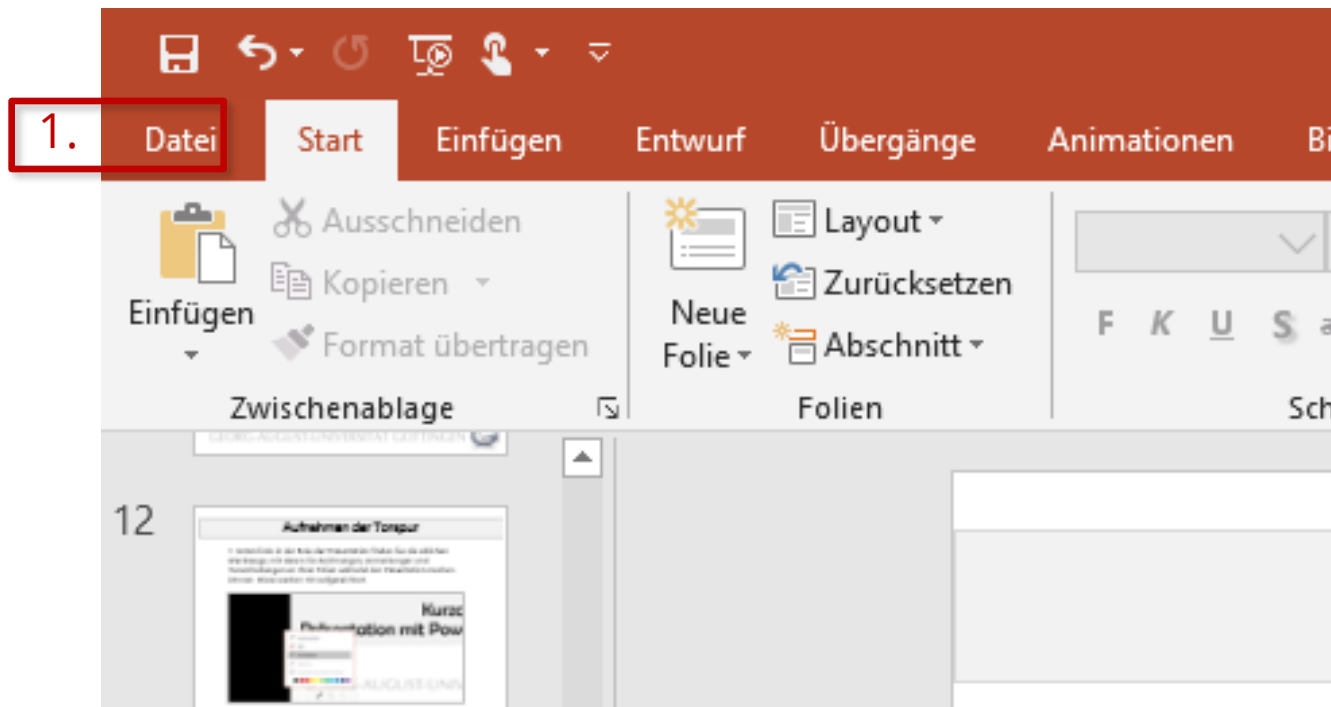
1.

Datei Start Einfügen Entwurf Übergänge Animationen Bi

Einfügen
Ausschneiden
Kopieren
Format übertragen
Zwischenablage

Neue Folie
Layout
Zurücksetzen
Abschnitt
Folien

F K U S a
Sch

12

Aufnehmen der Tonspur

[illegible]

Kurz
Präsentation mit Pow